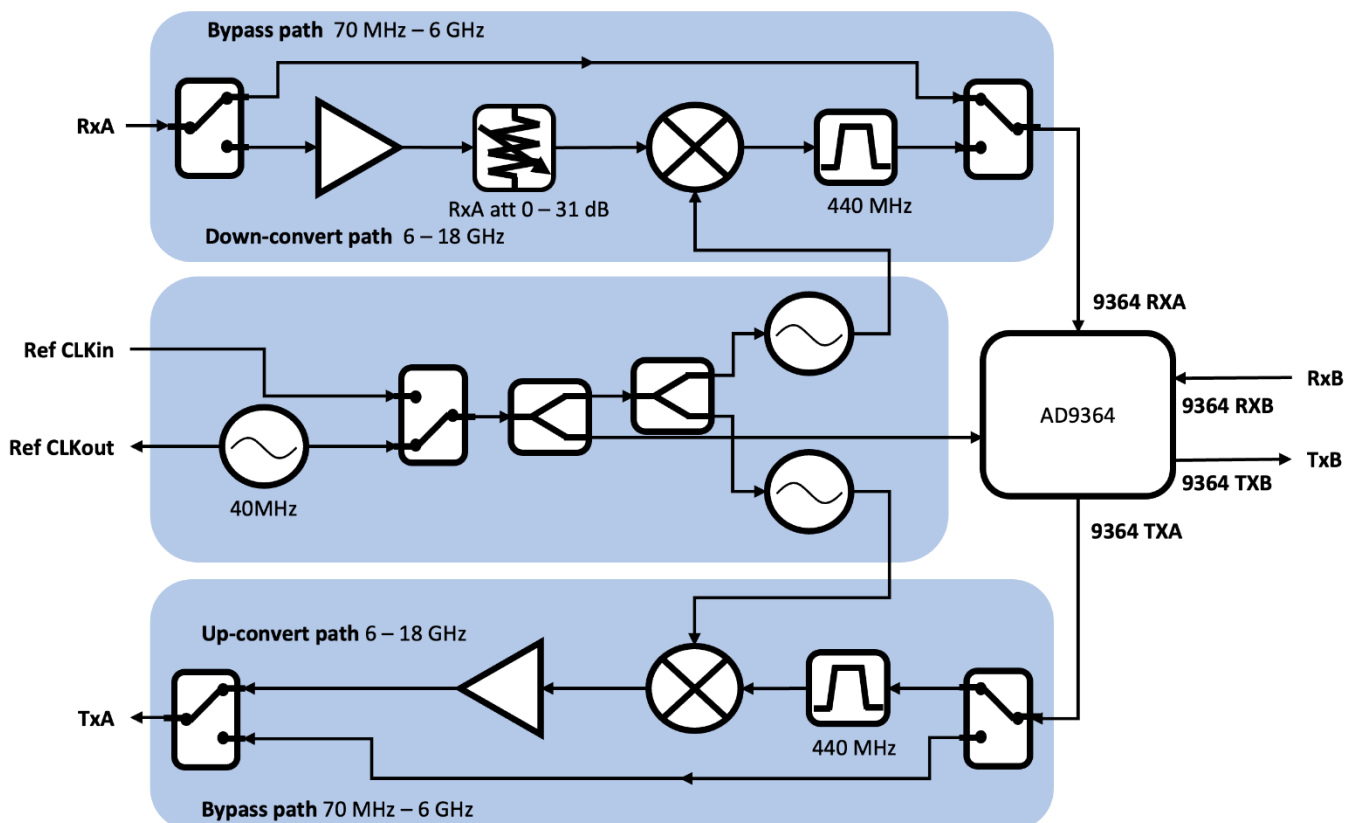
Bypass path 70 MHz – 6 GHz

RxA

RxA att 0 – 31 dB

440 MHz

Down-convert path 6 – 18 GHz

9364 RXA

Ref CLKin

Ref CLKout

40MHz

AD9364

RxB

9364 RXB

TxB

9364 TXB

9364 TXA

Up-convert path 6 – 18 GHz

TxA

440 MHz

Bypass path 70 MHz – 6 GHz